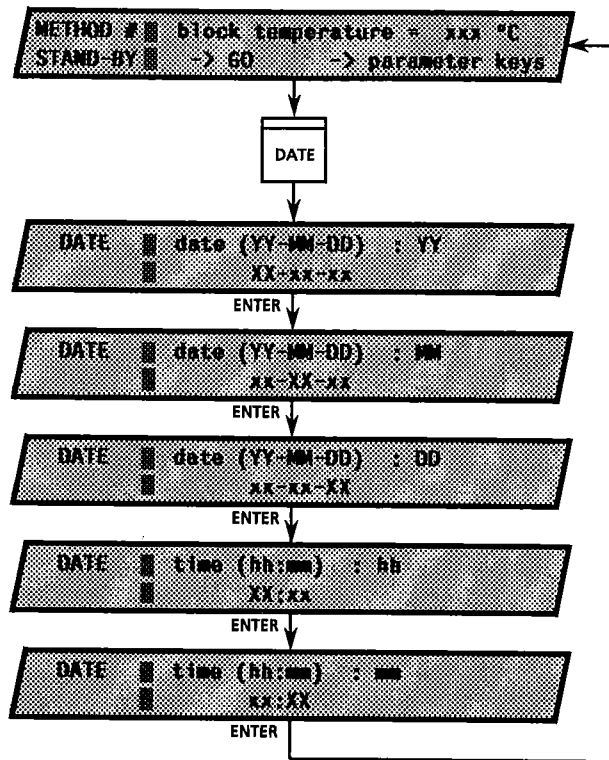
METHOD # block temperature = xxx °C
STAND-BY -> GO -> parameter keys

DATE

DATE date (YY-MM-DD) : YY
XX-xx-xx

ENTER

DATE date (YY-MM-DD) : MM
xx-XX-xx

ENTER

DATE date (YY-MM-DD) : DD
xx-xx-XX

ENTER

DATE time (hh:mm) : hh
XX:xx

ENTER

DATE time (hh:mm) : mm
xx:XX

ENTER